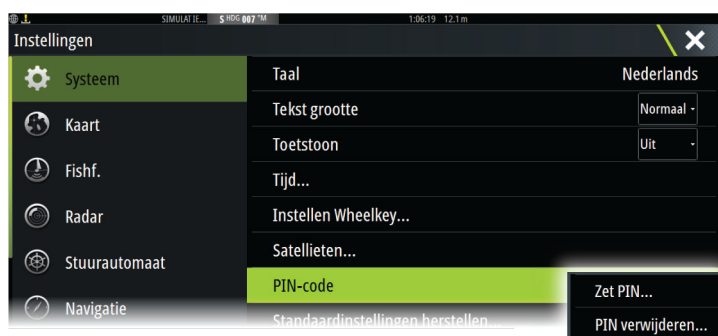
SIMULATIE... S HDG 007 °M 1:06:19 12.1 m

Instellingen

Systeem
Kaart
Fishf.
Radar
Stuurautomaat
Navigatie

Taal Nederlands
Tekst grootte Normaal
Toetstoon Uit
Tijd...
Instellen Wheelkey...
Satellieten...
PIN-code
Standaardinstellingen herstellen...

Zet PIN...
PIN verwijderen...